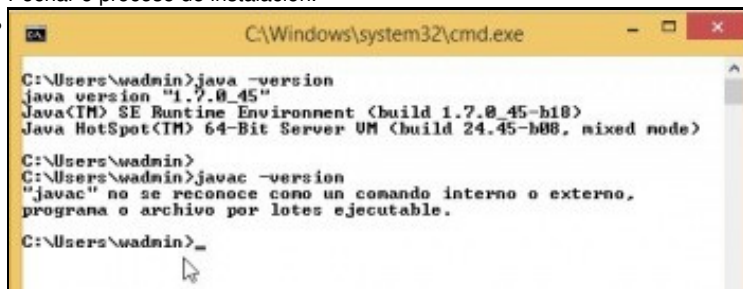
C:\Windows\system32\cmd.exe

C:\Users\wadmin>java -version
java version "1.7.0_45"
Java(TM) SE Runtime Environment (build 1.7.0_45-b18)
Java HotSpot(TM) 64-Bit Server VM (build 24.45-b08, mixed mode)

C:\Users\wadmin>
C:\Users\wadmin>javac -version
"javac" no se reconoce como un comando interno o externo,
programa o archivo por lotes ejecutable.

C:\Users\wadmin>_